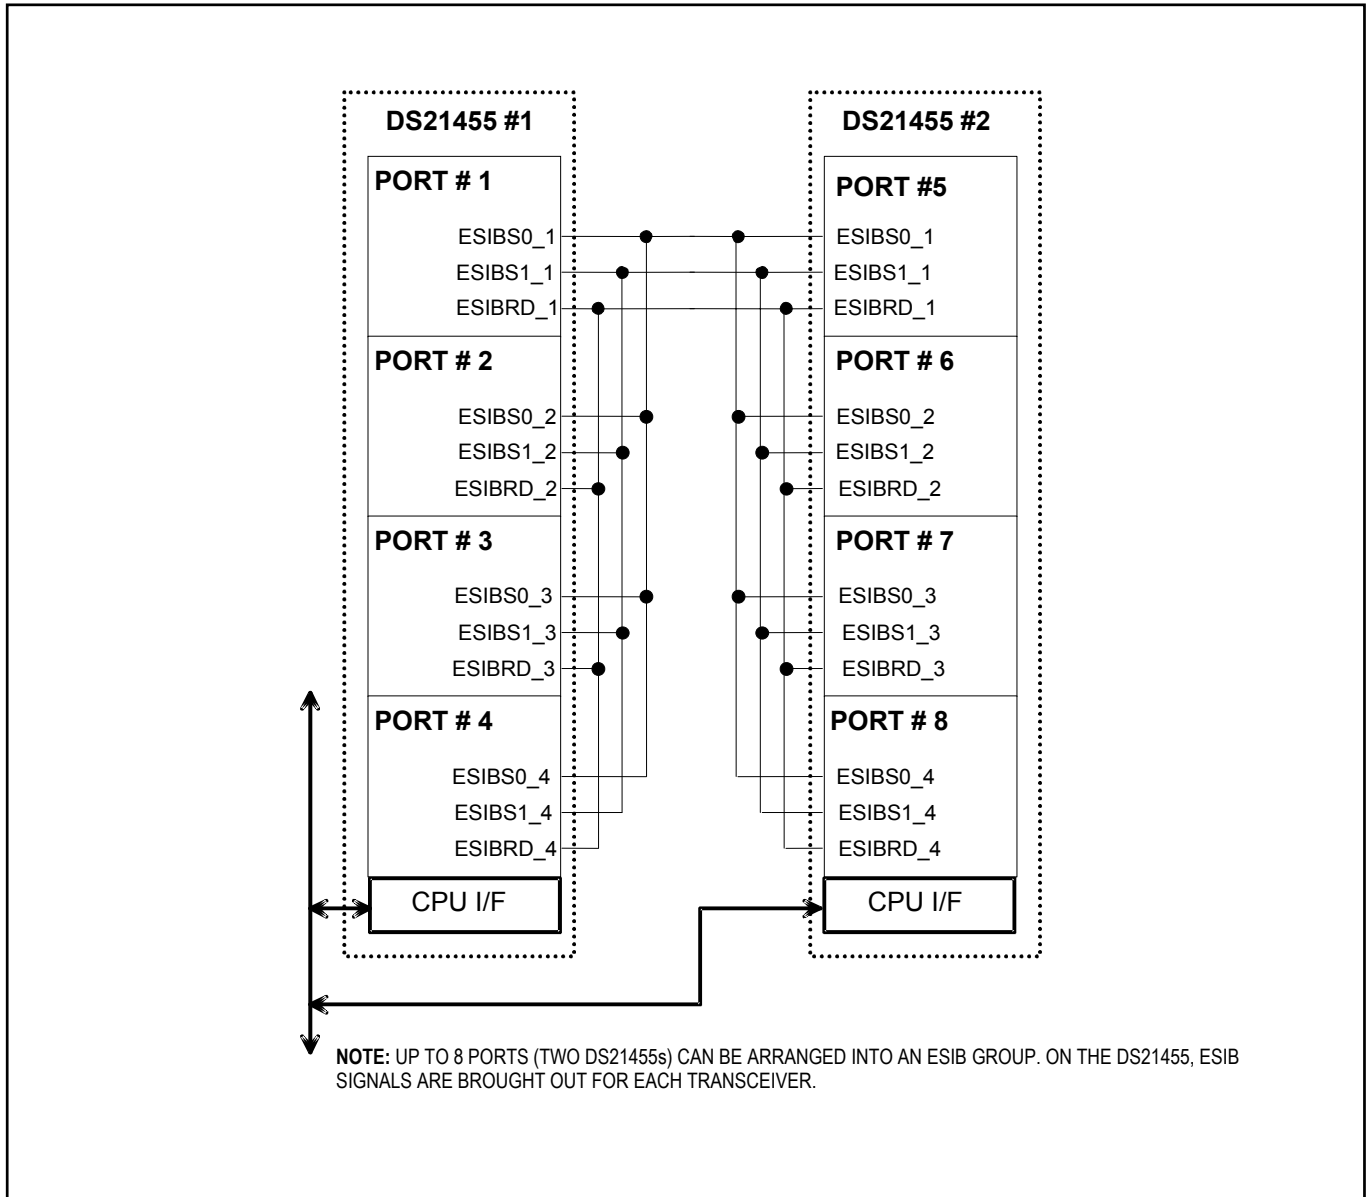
DS21455 #1

PORT # 1

ESIBS0_1
ESIBS1_1
ESIBRD_1

PORT # 2

ESIBS0_2
ESIBS1_2
ESIBRD_2

PORT # 3

ESIBS0_3
ESIBS1_3
ESIBRD_3

PORT # 4

ESIBS0_4
ESIBS1_4
ESIBRD_4

CPU I/F

DS21455 #2

PORT #5

ESIBS0_1
ESIBS1_1
ESIBRD_1

PORT # 6

ESIBS0_2
ESIBS1_2
ESIBRD_2

PORT # 7

ESIBS0_3
ESIBS1_3
ESIBRD_3

PORT # 8

ESIBS0_4
ESIBS1_4
ESIBRD_4

CPU I/F

NOTE: UP TO 8 PORTS (TWO DS21455s) CAN BE ARRANGED INTO AN ESIB GROUP. ON THE DS21455, ESIB SIGNALS ARE BROUGHT OUT FOR EACH TRANSCEIVER.